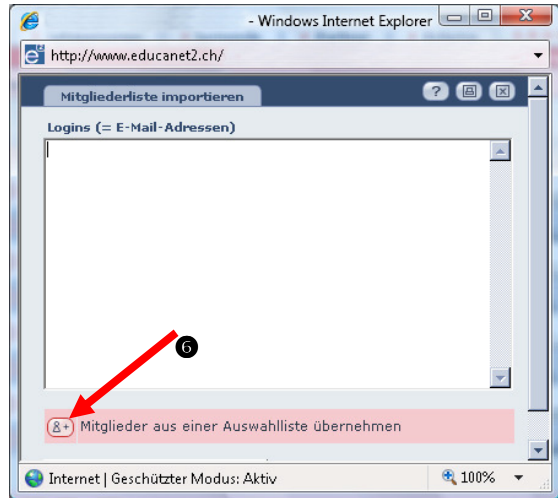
- Windows Internet Explorer

http://www.educanet2.ch/

Mitgliederliste importieren

Logins (= E-Mail-Adressen)

6

Mitglieder aus einer Auswahlliste übernehmen

Internet | Geschützter Modus: Aktiv

100%